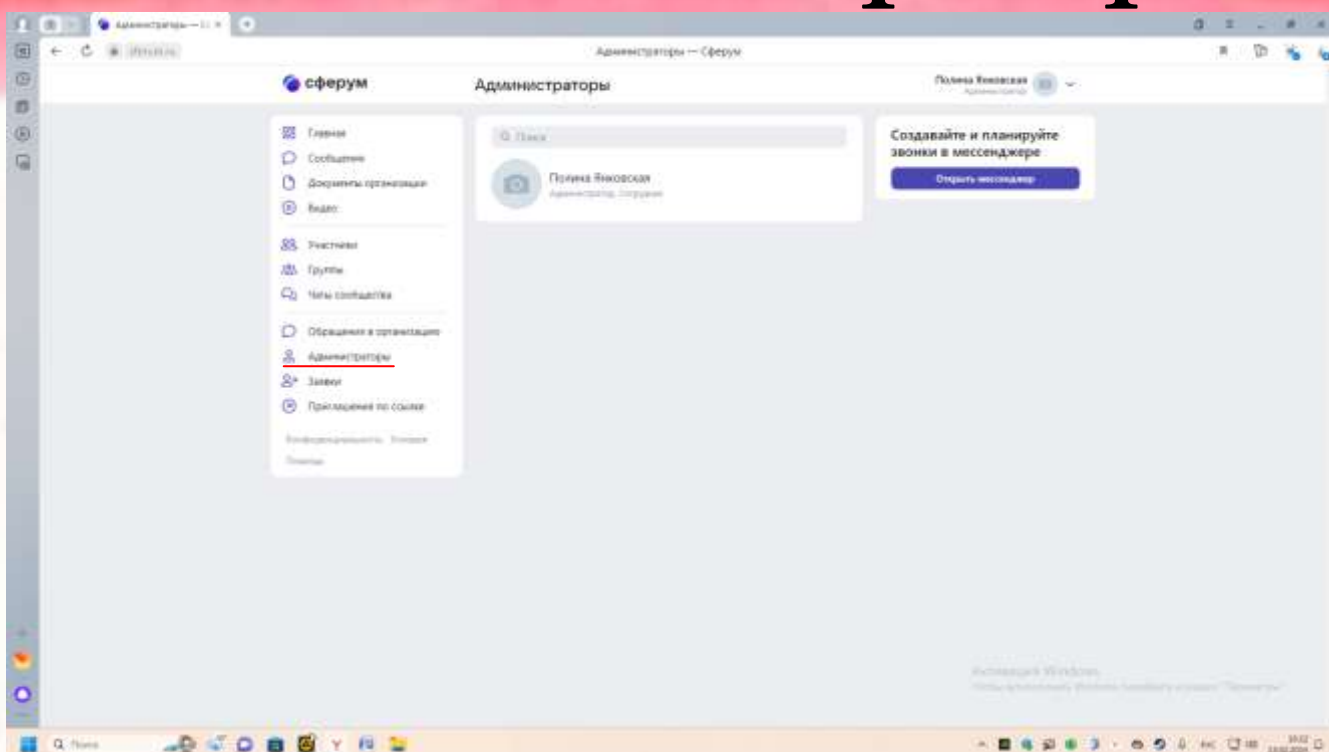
Администраторы — Сферум

сферум

Администраторы

Полина Янковская
Администратор

Главная
Сообщения
Документы организации
Видео

Участники
Группы
Чаты сообщества

Обращения в организацию
Администраторы
Заявки
Приглашения по ссылке

Конфиденциальность · Условия
Помощь

Поиск

Полина Янковская
Администратор, Сотрудник

Создавайте и планируйте звонки в мессенджере

Открыть мессенджер

Активация Windows
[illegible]

Поиск